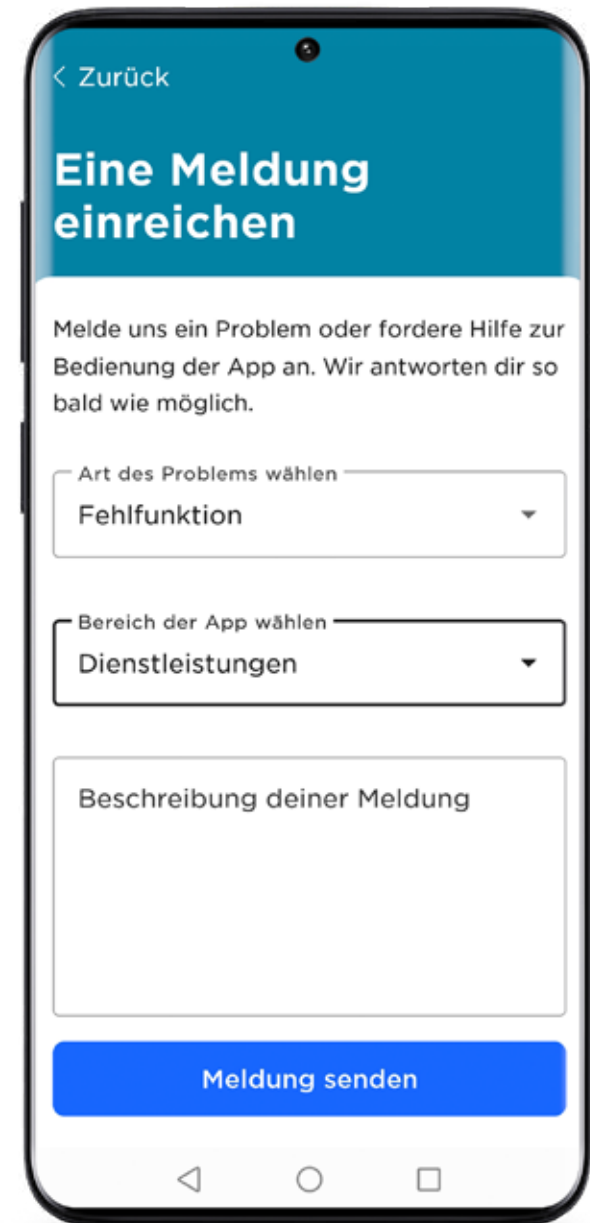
< Zurück

Eine Meldung einreichen

Melde uns ein Problem oder fordere Hilfe zur Bedienung der App an. Wir antworten dir so bald wie möglich.

Art des Problems wählen
Fehlfunktion

Bereich der App wählen
Dienstleistungen

Beschreibung deiner Meldung

Meldung senden